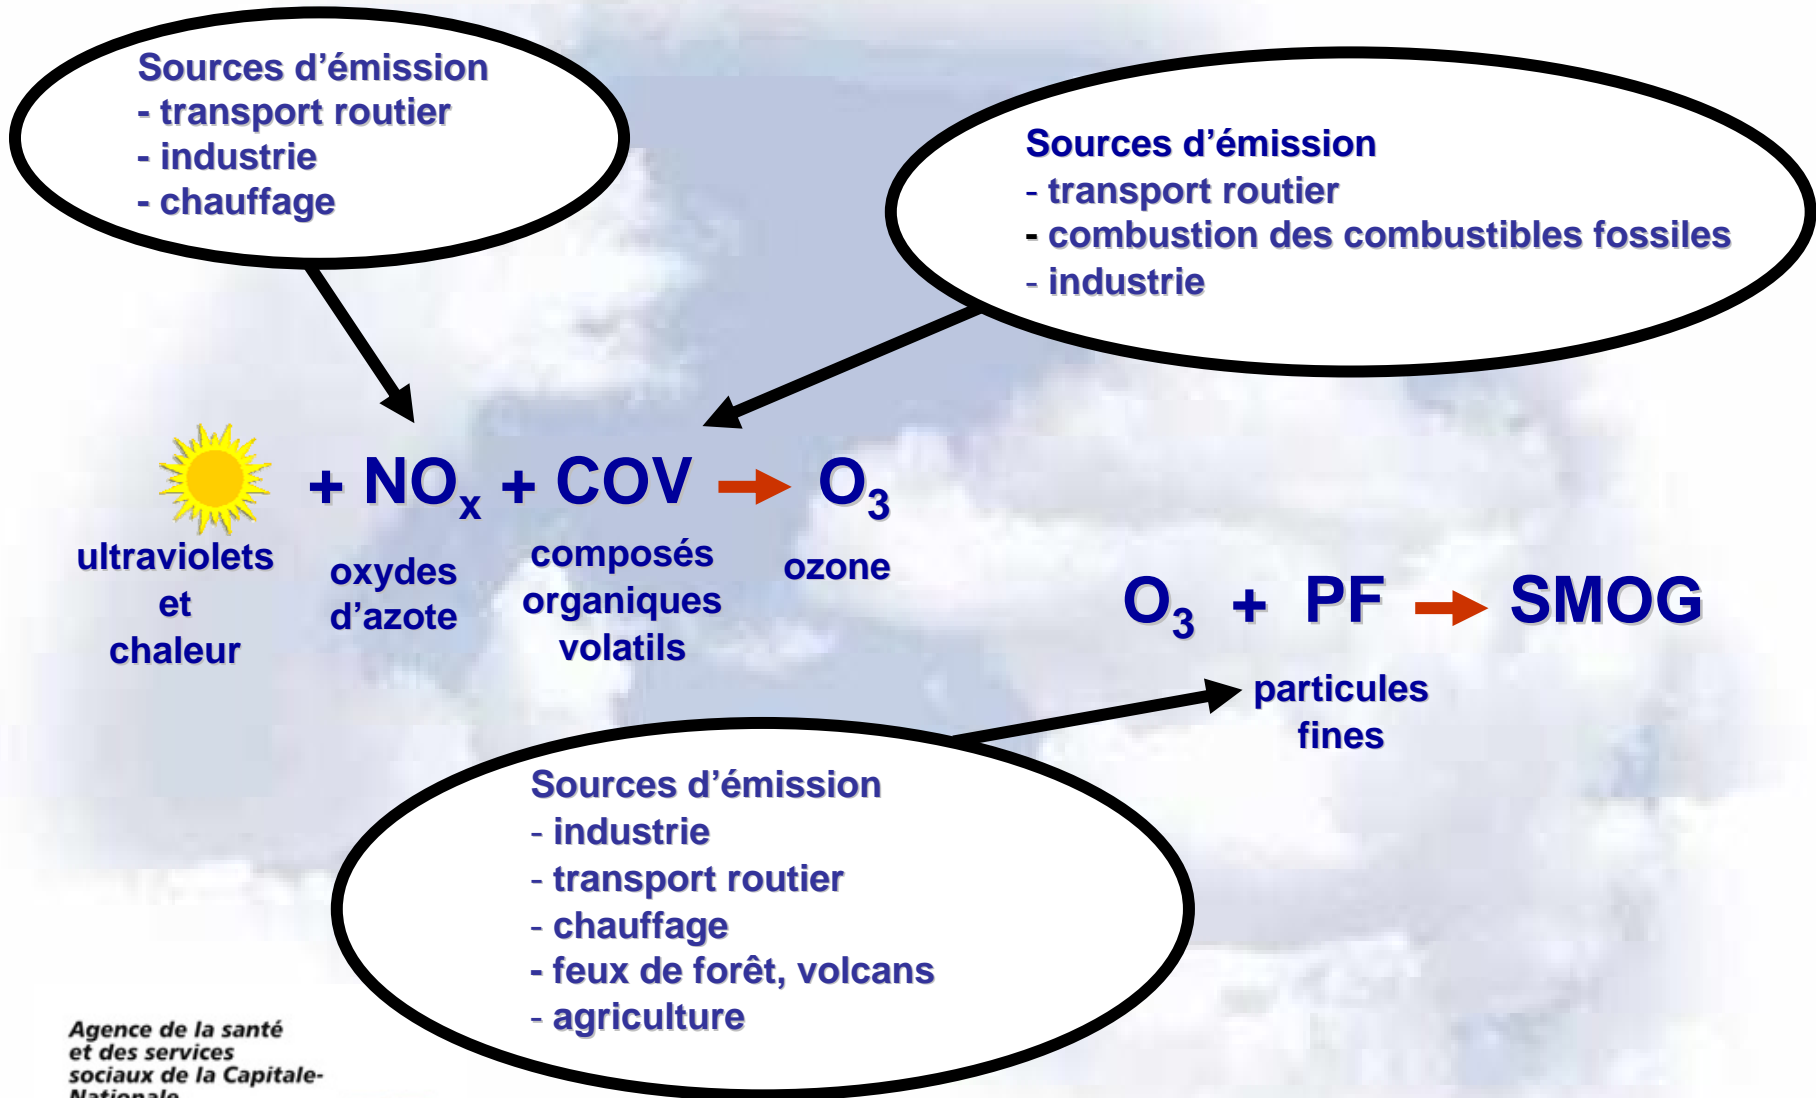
Sources d’émission
- transport routier
- industrie
- chauffage

Sources d’émission
- transport routier
- combustion des combustibles fossiles
- industrie

+ $NO_x$ + COV → $O_3$

ultraviolets et chaleur

oxydes d’azote

composés organiques volatils

ozone

$O_3$ + PF → SMOG

particules fines

Sources d’émission
- industrie
- transport routier
- chauffage
- feux de forêt, volcans
- agriculture

Agence de la santé et des services sociaux de la Capitale-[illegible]